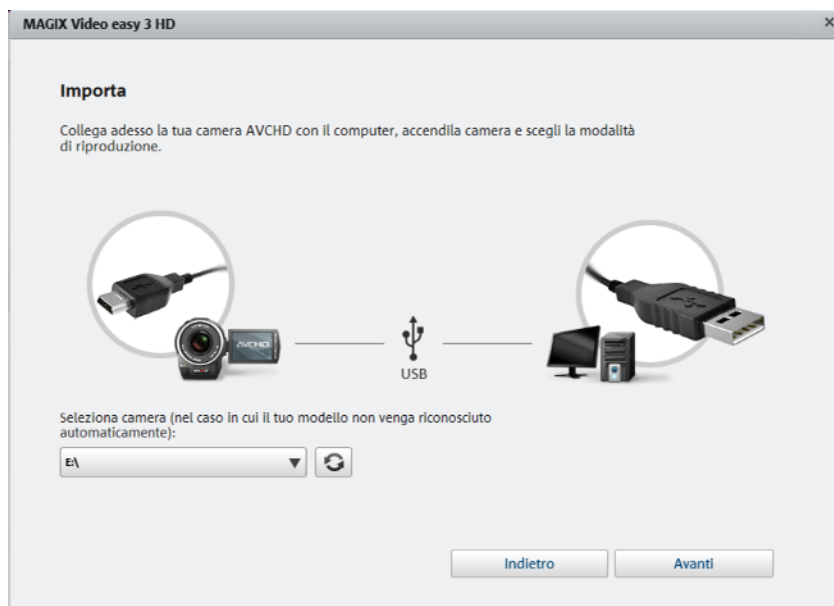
MAGIX Video easy 3 HD

×

Importa

Collega adesso la tua camera AVCHD con il computer, accendila camera e scegli la modalità di riproduzione.

AVCHD

USB

Seleziona camera (nel caso in cui il tuo modello non venga riconosciuto automaticamente):

E:\

Indietro

Avanti